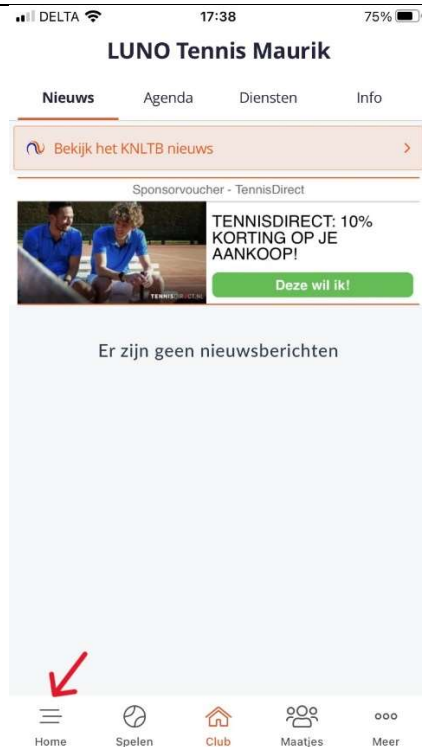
DELTA 17:38 75%

LUNO Tennis Maurik

Nieuws Agenda Diensten Info

Bekijk het KNLTB nieuws

Sponsorvoucher - TennisDirect

TENNISDIRECT.NL

TENNISDIRECT: 10% KORTING OP JE AANKOOP!

Deze wil ik!

Er zijn geen nieuwsberichten

Home Spelen Club Maatjes Meer